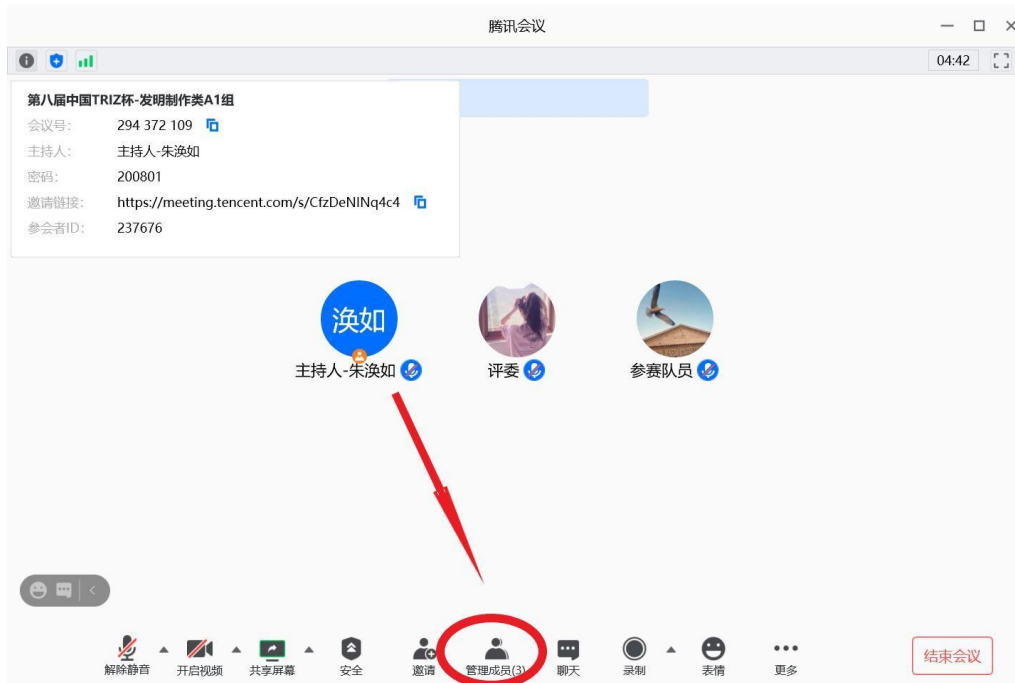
腾讯会议

04:42

第八届中国TRIZ杯-发明制作类A1组
会议号: 294 372 109
主持人: 主持人-朱涣如
密码: 200801
邀请链接: https://meeting.tencent.com/s/CfzDeNINq4c4
参会者ID: 237676

涣如
主持人-朱涣如
评委
参赛队员

解除静音
开启视频
共享屏幕
安全
邀请
管理成员(3)
聊天
录制
表情
更多
结束会议